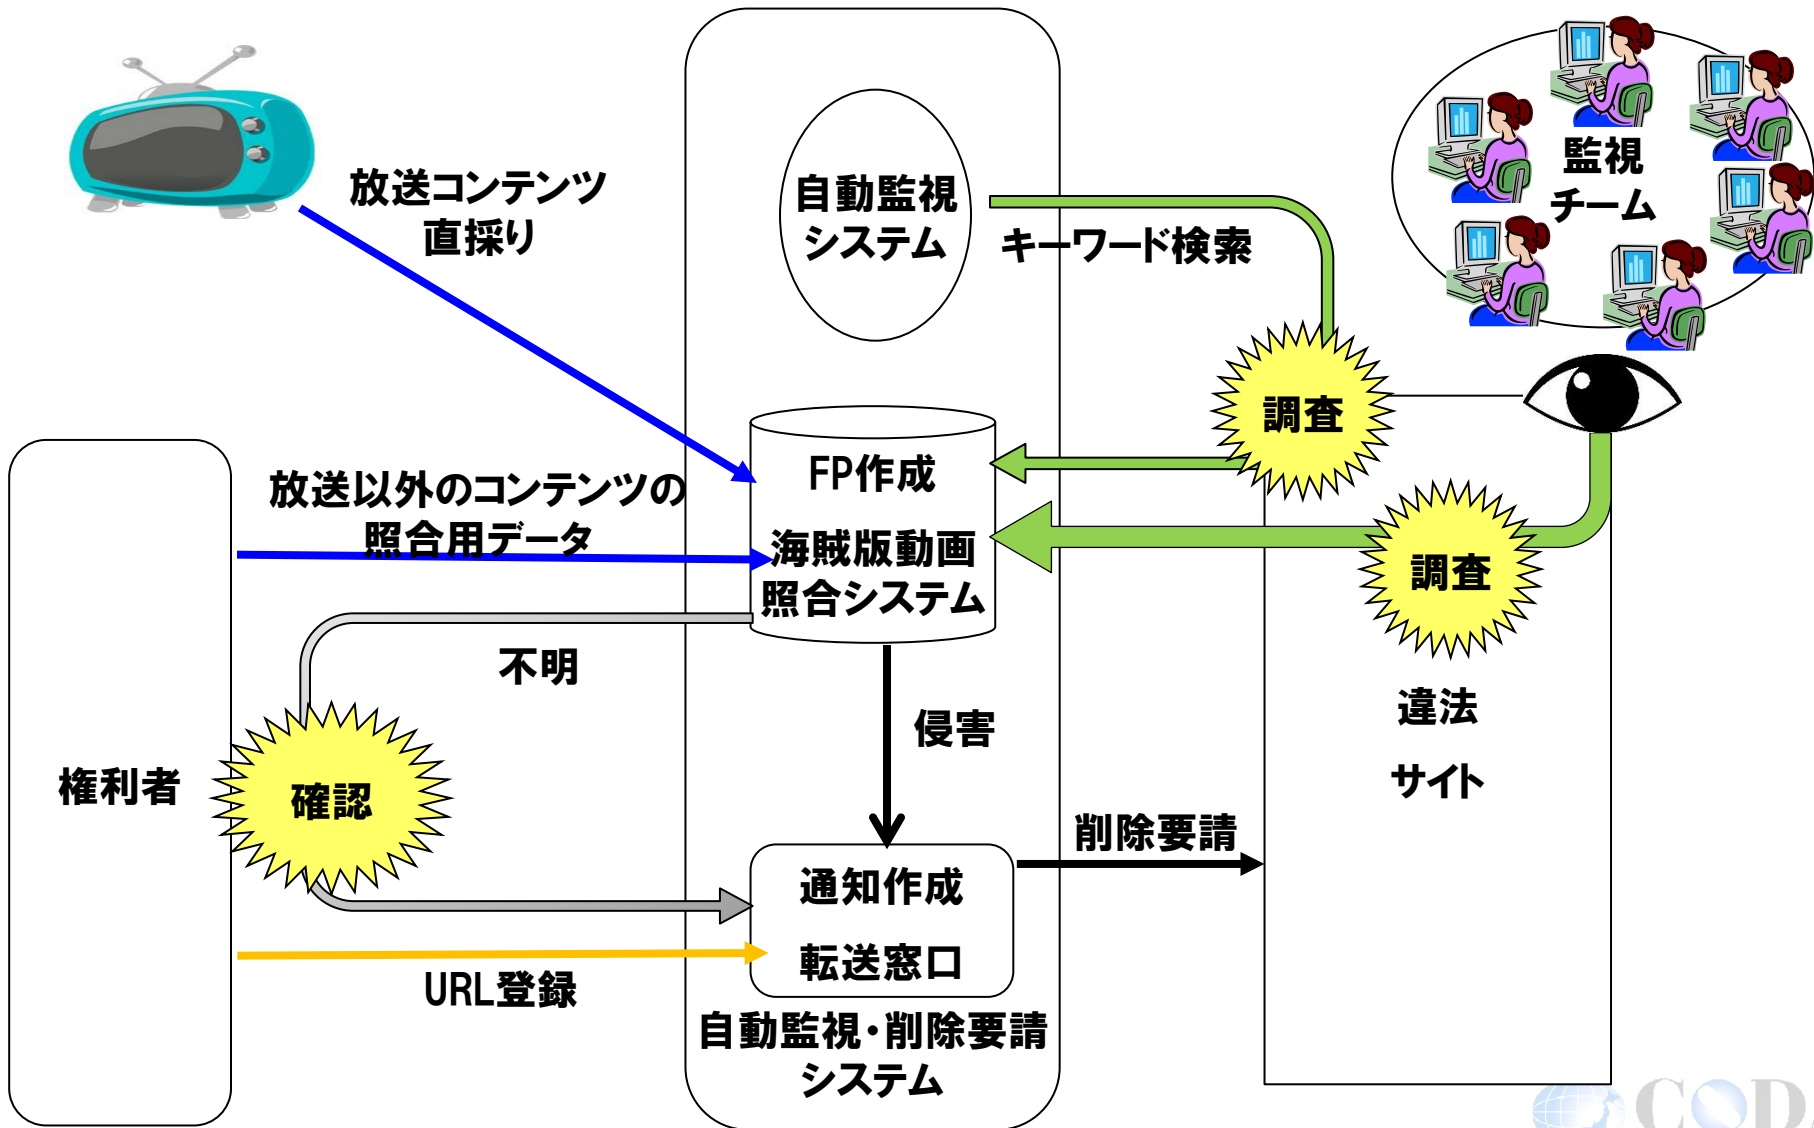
放送コンテンツ
直採り

自動監視
システム

キーワード検索

監視
チーム

調査

FP作成

海賊版動画
照合システム

放送以外のコンテンツの
照合用データ

調査

不明

侵害

違法
サイト

権利者

確認

削除要請

通知作成

転送窓口

URL登録

自動監視・削除要請
システム

COD